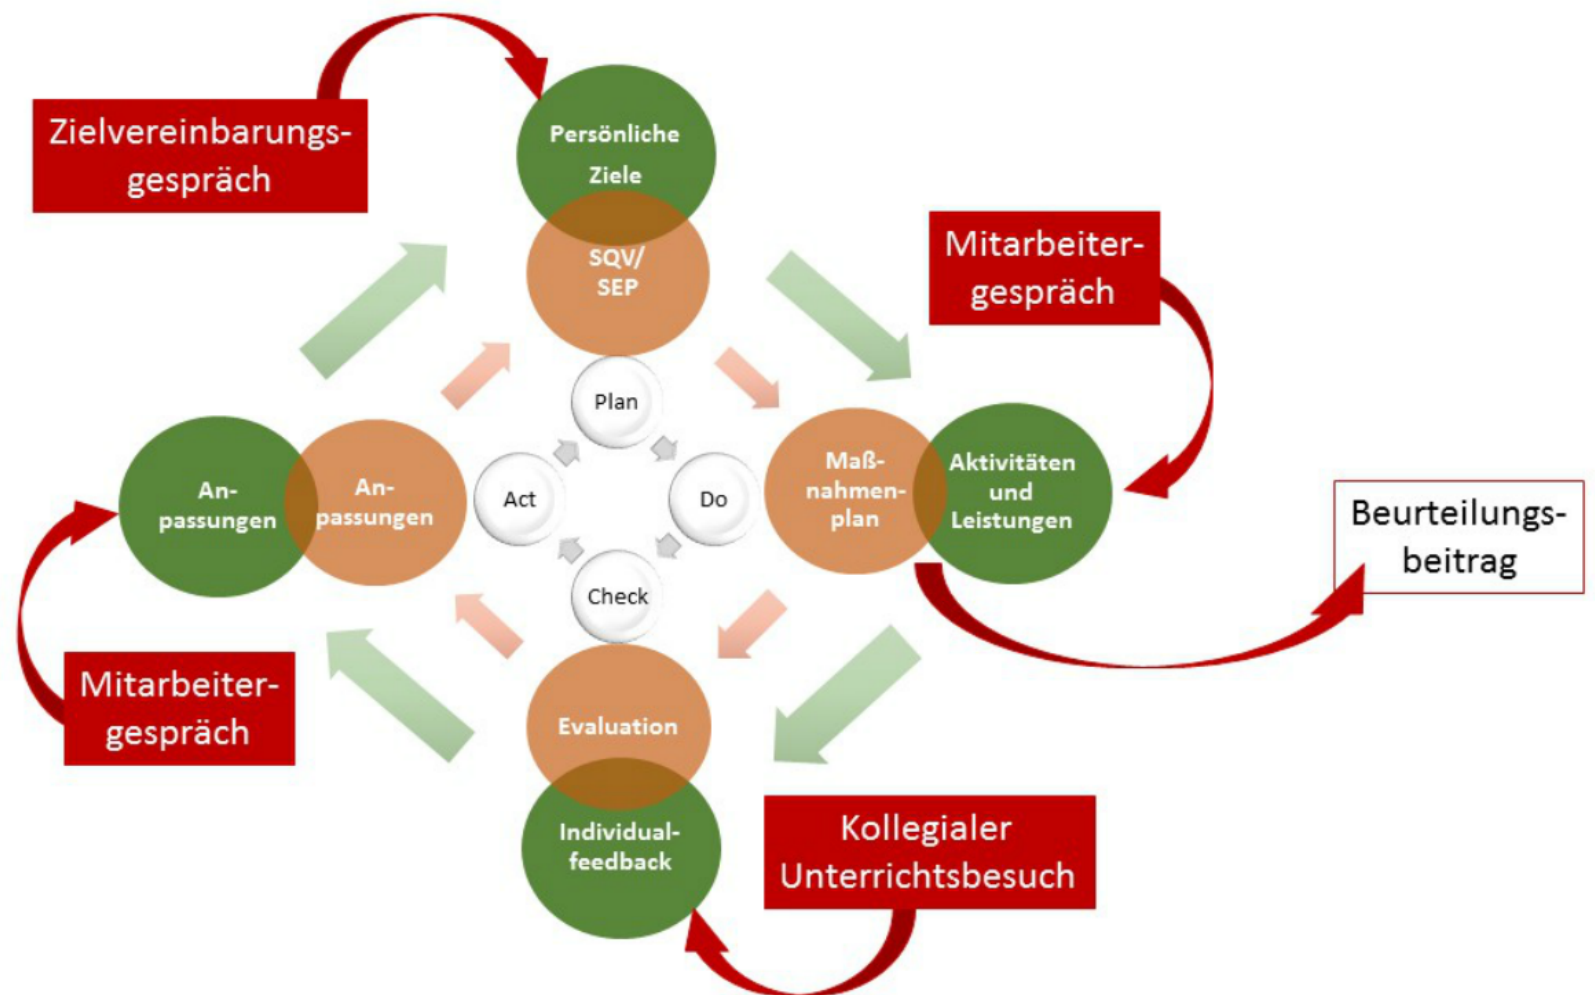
Zielvereinbarungsgespräch

Persönliche Ziele

SQV/ SEP

Mitarbeitergespräch

Plan

Act

Do

Check

An-passungen

An-passungen

Maßnahmenplan

Aktivitäten und Leistungen

Beurteilungsbeitrag

Mitarbeitergespräch

Evaluation

Individualfeedback

Kollegialer Unterrichtsbesuch